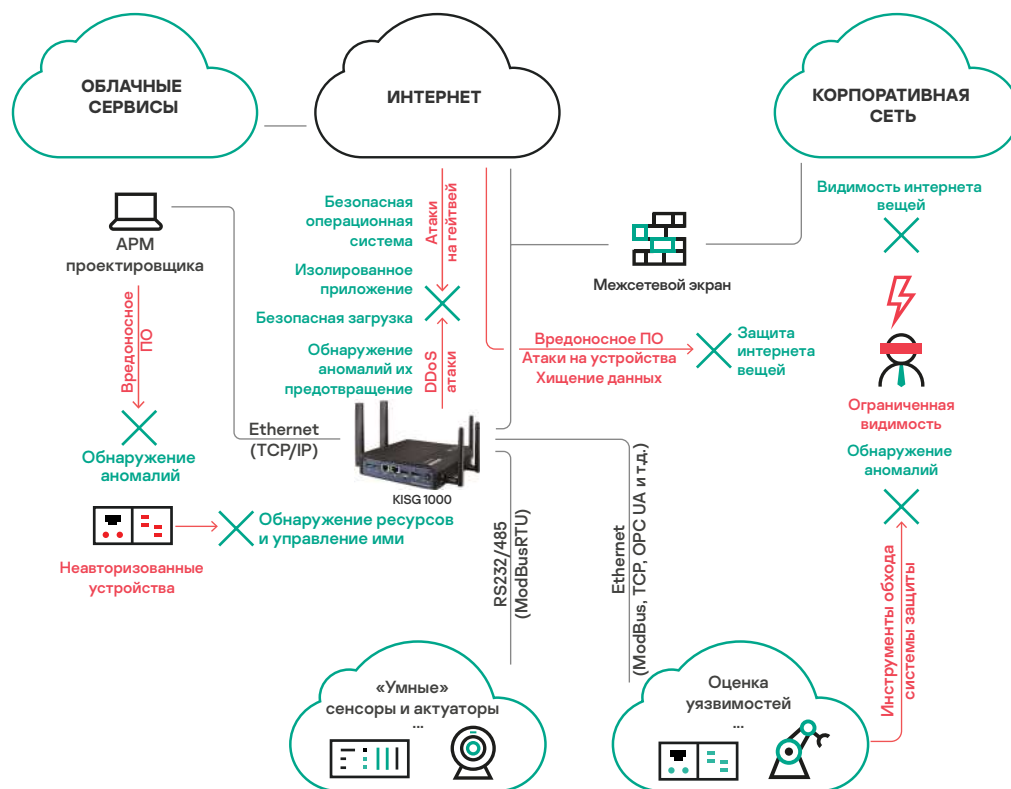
ОБЛАЧНЫЕ СЕРВИСЫ

ИНТЕРНЕТ

КОРПОРАТИВНАЯ СЕТЬ

АРМ проектировщика

Вредоносное ПО

Обнаружение аномалий

Безопасная операционная система

Атаки на гейтвей

Изолированное приложение

Безопасная загрузка

Обнаружение аномалий их предотвращение

DDoS атаки

Межсетевой экран

Видимость интернета вещей

Вредоносное ПО
Атаки на устройства
Хищение данных

Защита интернета вещей

Ethernet (TCP/IP)

KISG 1000

Ограниченная видимость

Обнаружение аномалий

Обнаружение ресурсов и управление ими

Неавторизованные устройства

RS232/485 (ModBusRTU)

Ethernet (ModBus, TCP, OPC UA и т.д.)

Инструменты обхода системы защиты

«Умные» сенсоры и актуаторы
...

Оценка уязвимостей
...